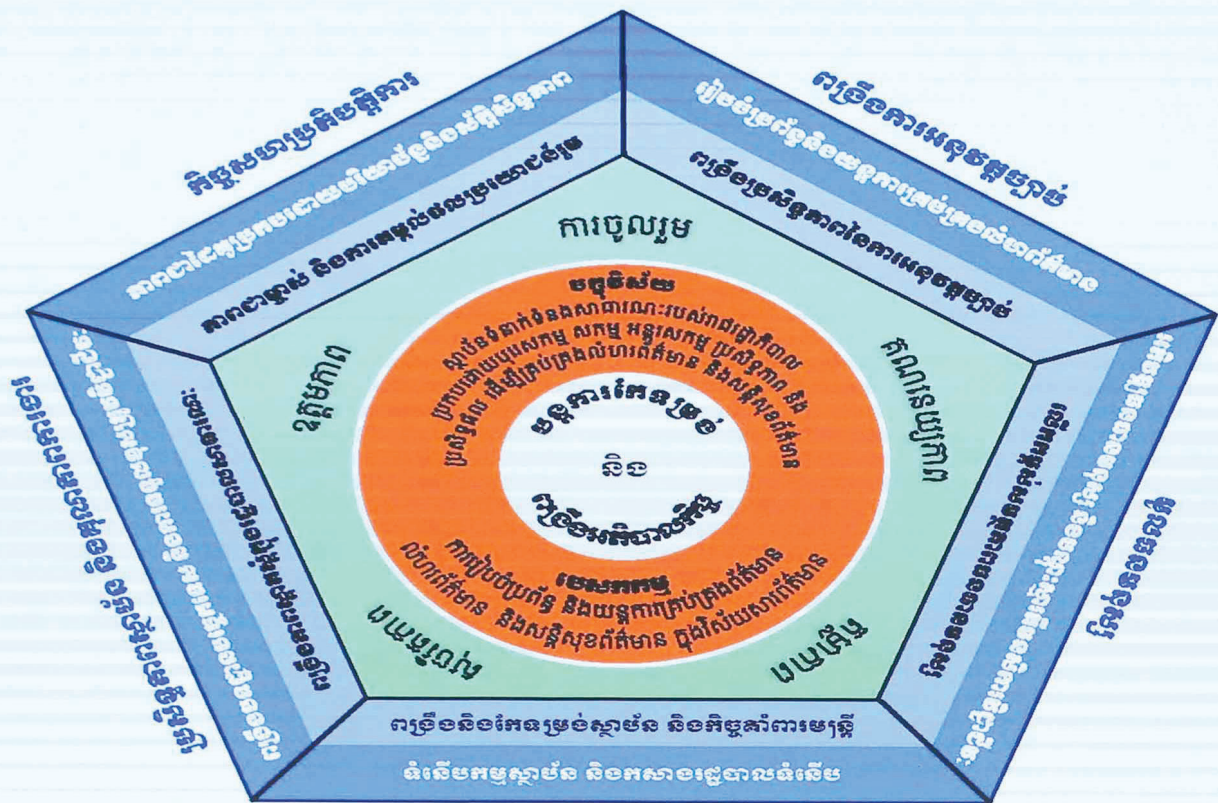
កិច្ចសហប្រតិបត្តិការ

ពង្រឹងការអនុវត្តច្បាប់

ការចូលរួម

ចក្ខុវិស័យ

ស្ថាប័នទំនាក់ទំនងសាធារណៈរបស់រាជរដ្ឋាភិបាល ប្រកបដោយប្រសិទ្ធភាព និងប្រសិទ្ធផល ដើម្បីគ្រប់គ្រងលំហូរព័ត៌មាន និងសន្តិសុខព័ត៌មាន

ឧត្តមភាព

គណនេយ្យភាព

ឧត្តមគតិ

បេសកកម្ម

ការរៀបចំប្រព័ន្ធ និងយន្តការគ្រប់គ្រងព័ត៌មាន លំហូរព័ត៌មាន និងសន្តិសុខព័ត៌មាន ក្នុងវិស័យសារព័ត៌មាន

ការយល់ដឹង

ភាពជាម្ចាស់

ពង្រឹងនិងកែទម្រង់ស្ថាប័ន និងកិច្ចគាំពារមន្ត្រី

ធំនើបកម្មស្ថាប័ន និងកសាងវប្បធម៌ធំនើប

ពង្រឹងសមត្ថភាពក្នុងស្ថាប័ន និងពង្រីកការយល់ដឹង

កែលម្អសេវាសាធារណៈ